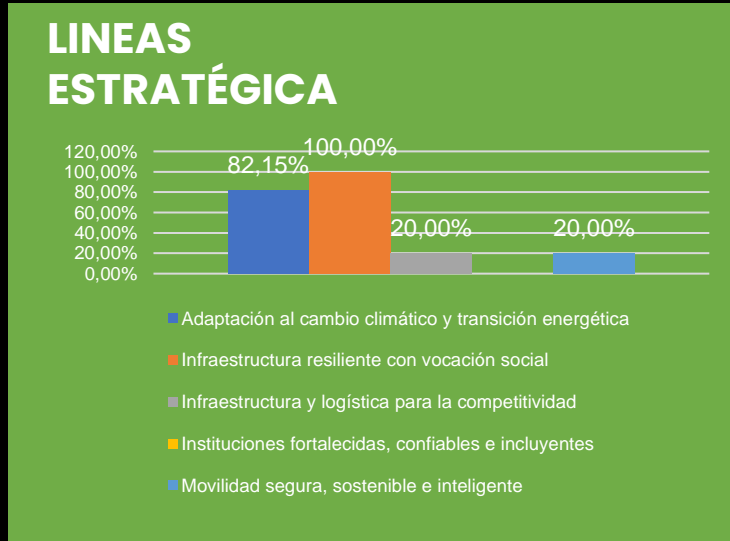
LINEAS ESTRATÉGICA

120,00%
100,00%
80,00%
60,00%
40,00%
20,00%
0,00%

82,15%
100,00%
20,00%
20,00%

Adaptación al cambio climático y transición energética
Infraestructura resiliente con vocación social
Infraestructura y logística para la competitividad
Instituciones fortalecidas, confiables e incluyentes
Movilidad segura, sostenible e inteligente